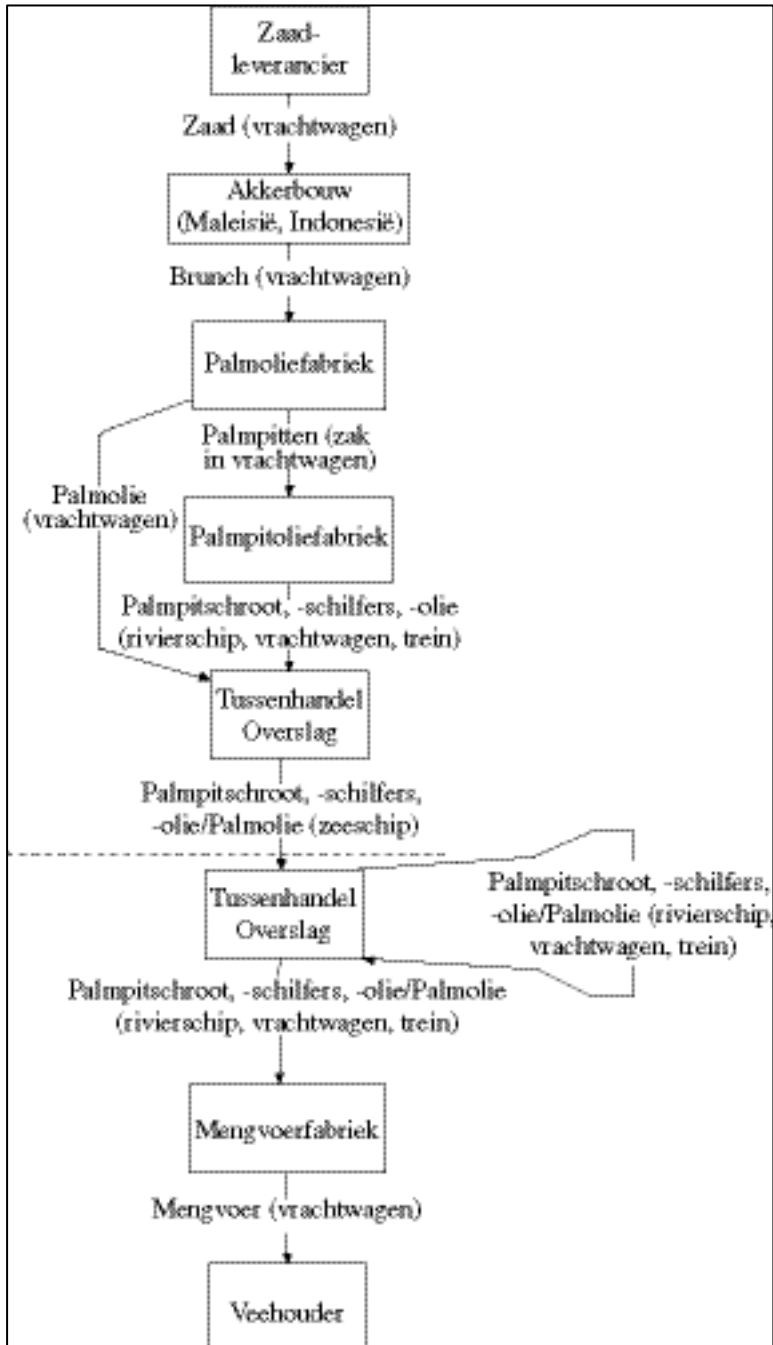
Zaadleverancier

Zaad (vrachtwagen)

Akkerbouw (Maleisië, Indonesië)

Brunch (vrachtwagen)

Palmoliefabriek

Palmpitten (zak in vrachtwagen)

Palmolie (vrachtwagen)

Palmpitoliefabriek

Palmpitschroot, -schilfers, -olie (rivierschip, vrachtwagen, trein)

Tussenhandel Overslag

Palmpitschroot, -schilfers, -olie/Palmolie (zeeschip)

Tussenhandel Overslag

Palmpitschroot, -schilfers, -olie/Palmolie (rivierschip, vrachtwagen, trein)

Palmpitschroot, -schilfers, -olie/Palmolie (rivierschip, vrachtwagen, trein)

Mengvoerfabriek

Mengvoer (vrachtwagen)

Veehouder